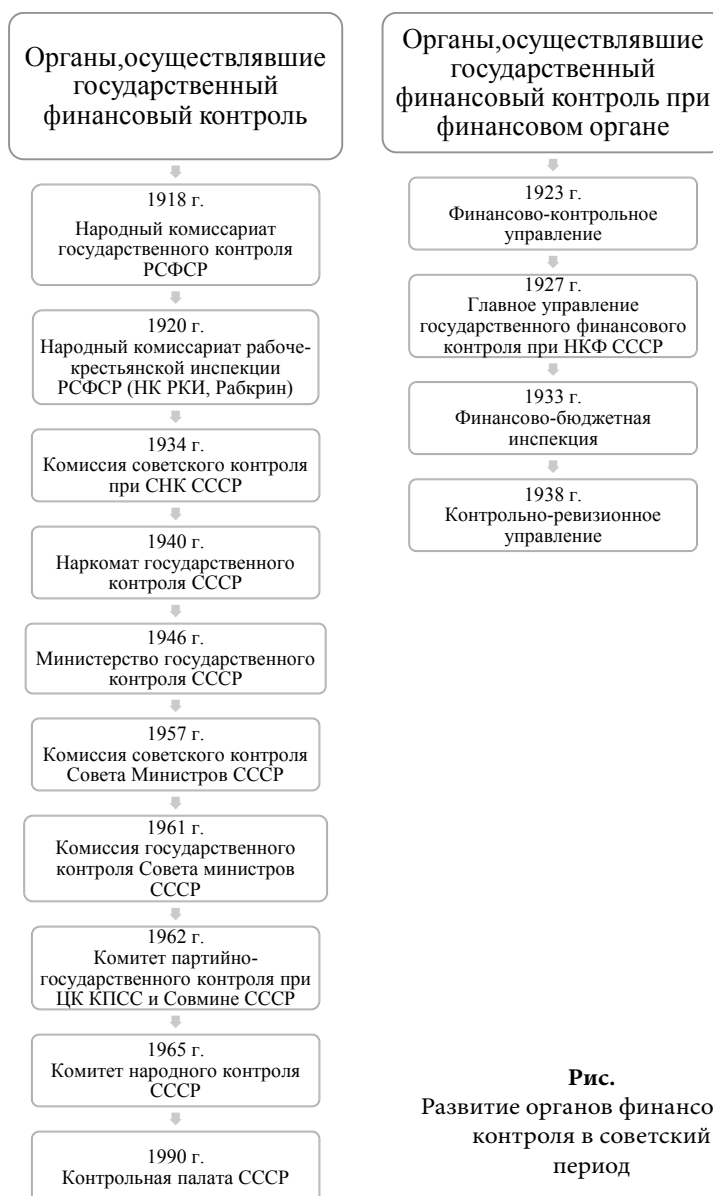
Органы,осуществлявшие государственный финансовый контроль

1918 г.
Народный комиссариат государственного контроля РСФСР

1920 г.
Народный комиссариат рабоче-крестьянской инспекции РСФСР (НК РКИ, Рабкрин)

1934 г.
Комиссия советского контроля при СНК СССР

1940 г.
Наркомат государственного контроля СССР

1946 г.
Министерство государственного контроля СССР

1957 г.
Комиссия советского контроля Совета Министров СССР

1961 г.
Комиссия государственного контроля Совета министров СССР

1962 г.
Комитет партийно-государственного контроля при ЦК КПСС и Совмине СССР

1965 г.
Комитет народного контроля СССР

1990 г.
Контрольная палата СССР

Органы,осуществлявшие государственный финансовый контроль при финансовом органе

1923 г.
Финансово-контрольное управление

1927 г.
Главное управление государственного финансового контроля при НКФ СССР

1933 г.
Финансово-бюджетная инспекция

1938 г.
Контрольно-ревизионное управление

Рис.
Развитие органов финансо контроля в советский период